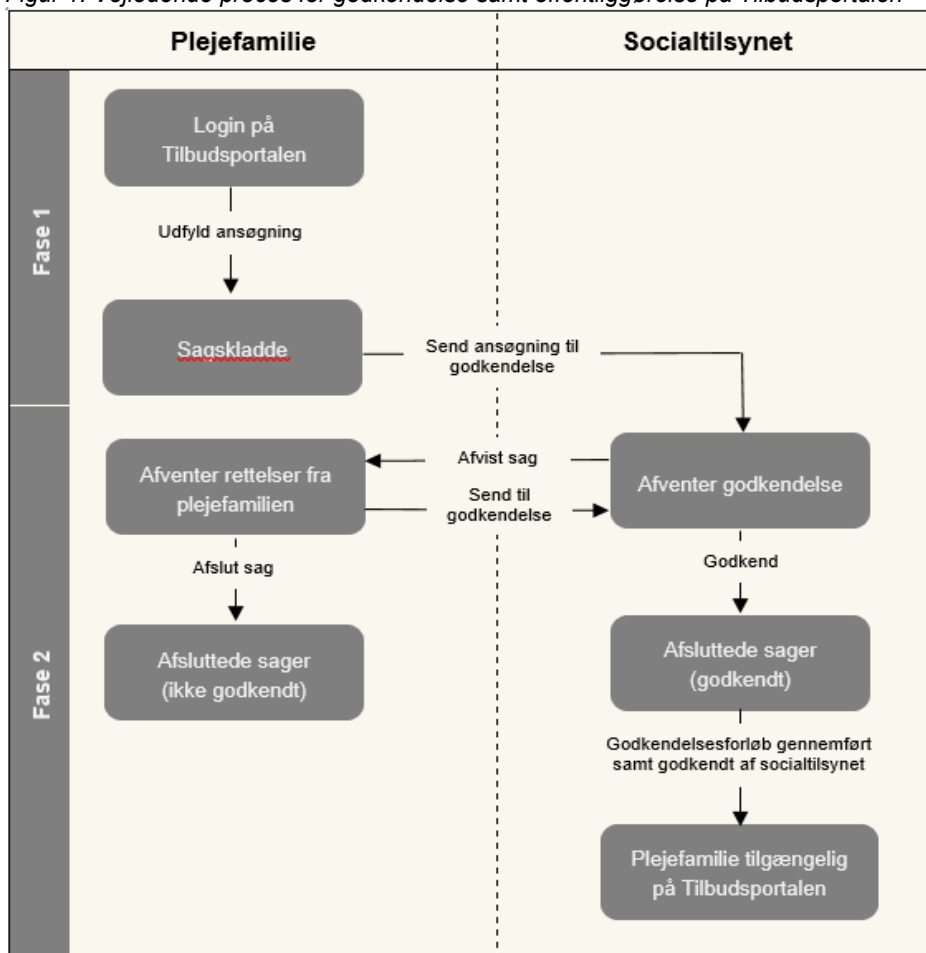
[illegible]

Plejefamilie

Socialtilsynet

Fase 1

Login på Tilbudsportalen

Udfyld ansøgning

Sagskladde

Send ansøgning til godkendelse

Fase 2

Afventer rettelser fra plejefamilien

Afvist sag

Send til godkendelse

Afventer godkendelse

Afslut sag

Godkend

Afsluttede sager (ikke godkendt)

Afsluttede sager (godkendt)

Godkendelsesforløb gennemført samt godkendt af socialtilsynet

Plejefamilie tilgængelig på Tilbudsportalen